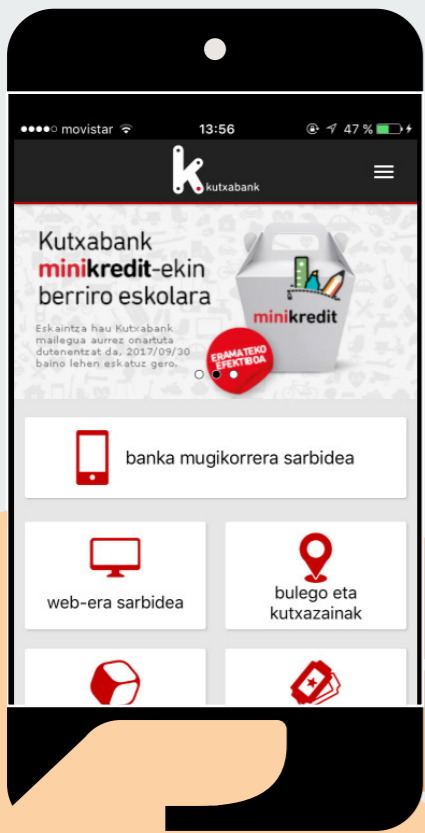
●●●●○ movistar 13:56 47 %

kutxabank

Kutxabank minikredit-ekin berriro eskolara

Eskaintza hau Kutxabank mailegua aurrez onartuta dutenentzat da, 2017/09/30 baino lehen eskatuz gero.

ERAMATEKO EFEKTIBOA

minikredit

banka mugikorrera sarbidea

web-era sarbidea

bulego eta kutxazainak